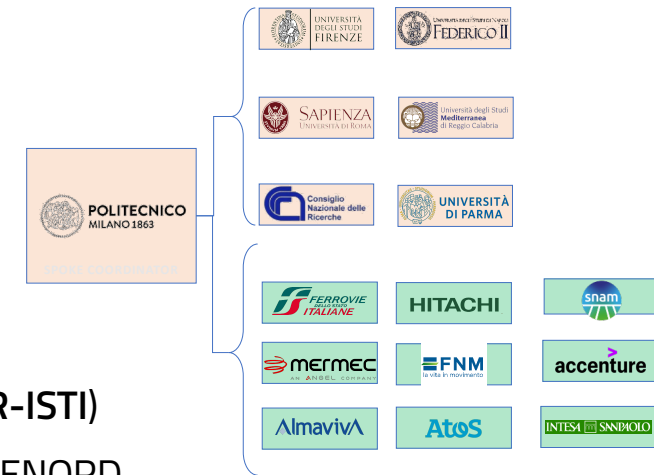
UNIVERSITÀ DEGLI STUDI FIRENZE

UNIVERSITÀ DEGLI STUDI DI NAPOLI FEDERICO II

SAPIENZA UNIVERSITÀ DI ROMA

Università degli Studi Mediterranea di Reggio Calabria

Consiglio Nazionale delle Ricerche

UNIVERSITÀ DI PARMA

POLITECNICO MILANO 1863

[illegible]

FERROVIE DELLO STATO ITALIANE

HITACHI

snam

mermec AN ANGEL COMPANY

FNM la vita in movimento

accenture

Almaviva

Atos

INTESA SANPAOLO

R-ISTI)

ENORD